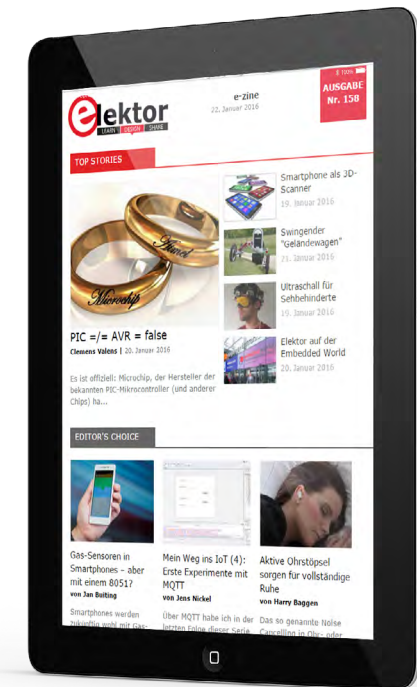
elektor LEARN DESIGN SHARE

e-zine
22. Januar 2016

AUSGABE Nr. 158

TOP STORIES

Atmel
Microchip

PIC =/= AVR = false
Clemens Valens | 20. Januar 2016

Es ist offiziell: Microchip, der Hersteller der bekannten PIC-Mikrocontroller (und anderer Chips) ha...

Smartphone als 3D-Scanner
19. Januar 2016

Swingender "Geländewagen"
21. Januar 2016

Ultraschall für Sehbehinderte
19. Januar 2016

Elektor auf der Embedded World
20. Januar 2016

EDITOR'S CHOICE

Gas-Sensoren in Smartphones - aber mit einem 8051?
von Jan Buiting

Smartphones werden zukünftig wohl mit Gas-

Mein Weg ins IoT (4): Erste Experimente mit MQTT
von Jens Nickel

Über MQTT habe ich in der letzten Folge dieser Serie

Aktive Ohrstöpsel sorgen für vollständige Ruhe
von Harry Baggen

Das so genannte Noise Cancelling in Ohr- oder